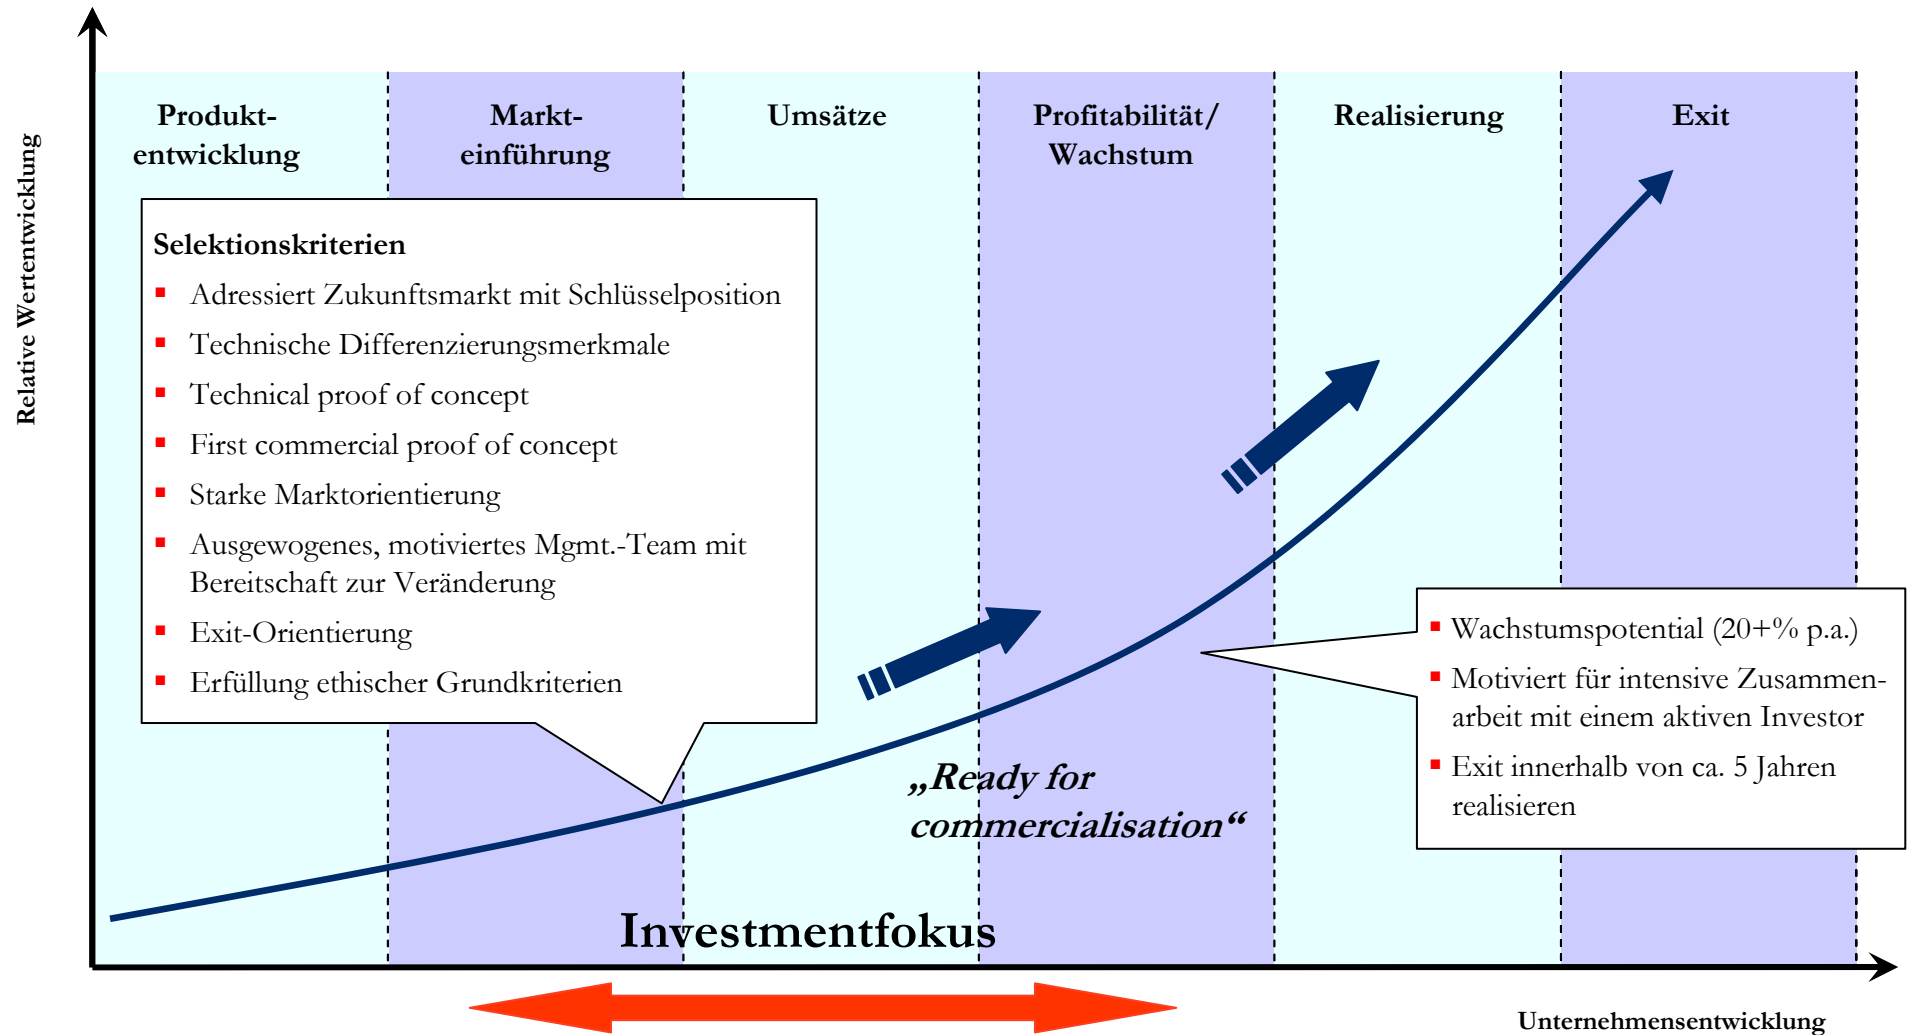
Relative Wertentwicklung

Produktentwicklung

Markteinführung

Umsätze

Profitabilität/ Wachstum

Realisierung

Exit

Selektionskriterien
- Adressiert Zukunftsmarkt mit Schlüsselposition
- Technische Differenzierungsmerkmale
- Technical proof of concept
- First commercial proof of concept
- Starke Marktorientierung
- Ausgewogenes, motiviertes Mgmt.-Team mit Bereitschaft zur Veränderung
- Exit-Orientierung
- Erfüllung ethischer Grundkriterien

- Wachstumspotential (20+% p.a.)
- Motiviert für intensive Zusammenarbeit mit einem aktiven Investor
- Exit innerhalb von ca. 5 Jahren realisieren

„Ready for commercialisation“

Investmentfokus

Unternehmensentwicklung